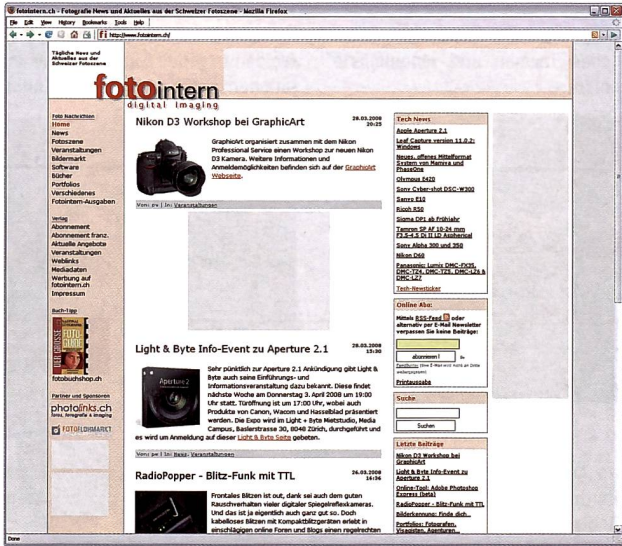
fotointern.ch - Fotografie News und Aktuelles aus der Schweizer Fotoszene - Mozilla Firefox

File Edit View History Bookmarks Tools Help

http://www.fotointern.ch/

Tägliche News und Aktuelles aus der Schweizer Fotoszene

fotointern
digital imaging

Foto Nachrichten
Home
News
Fotoszene
Veranstaltungen
Bildermarkt
Software
Bücher
Portfolios
Verschiedenes
Fotointern-Ausgaben

Verlag
Abonnement
Abonnement franz.
Aktuelle Angebote
Veranstaltungen
Weblinks
Mediadaten
Werbung auf fotointern.ch
Impressum

Buch-Tipp
fotobuchshop.ch

Partner und Sponsoren
photolinks.ch
FOTOFLOHMARKT

Nikon D3 Workshop bei GraphicArt

28.03.2008 20:25

GraphicArt organisiert zusammen mit dem Nikon Professional Service einen Workshop zur neuen Nikon D3 Kamera. Weitere Informationen und Anmeldemöglichkeiten befinden sich auf der GraphicArt Webseite.

Von: ev | In: Veranstaltungen

Light & Byte Info-Event zu Aperture 2.1

28.03.2008 15:30

Sehr pünktlich zur Aperture 2.1 Ankündigung gibt Light & Byte auch seine Einführungs- und Informationsveranstaltung dazu bekannt. Diese findet nächste Woche am Donnerstag 3. April 2008 um 19:00 Uhr statt. Türöffnung ist um 17:00 Uhr, wobei auch Produkte von Canon, Wacom und Hasselblad präsentiert werden. Die Expo wird im Light + Byte Mietstudio, Media Campus, Baslerstrasse 30, 8048 Zürich, durchgeführt und es wird um Anmeldung auf dieser Light & Byte Seite gebeten.

Von: pw | In: News

RadioPopper - Blitz-Funk mit TTL

26.03.2008 16:36

Frontales Blitzen ist out, dank sei auch dem guten Rauschverhalten vieler digitaler Spiegelreflexkameras. Und das ist ja eigentlich auch ganz gut so. Doch kabelloses Blitzen mit Kompaktblitzgeräten erlebt in einschlägigen online Foren und Blogs einen regelrechten

Tech News
Apple Aperture 2.1
Leaf Capture version 11.0.2: Windows
Neues, offenes Mittelformat System von Mamiya und PhaseOne
Olympus E420
Sony Cyber-shot DSC-W300
Sanyo E10
Ricoh R10
Sigma DP1 ab Frühjahr
Tamron SP AF 10-24 mm F3.5-4.5 Di II LD Aspherical
Sony Alpha 300 und 350
Nikon D60
Panasonic Lumix DMC-FX35, DMC-TZ4, DMC-TZ5, DMC-LZ8 & DMC-LZ
Tech-Newsticker

Online Abo:
Mittels RSS-Feed oder alternativ per E-Mail Newsletter verpassen Sie keine Beiträge:
abonnieren!
Printausgabe

Suche
Suchen

Letzte Beiträge
Nikon D3 Workshop bei GraphicArt
Light & Byte Info-Event zu Aperture 2.1
Online-Tool: Adobe Photoshop Express (beta)
RadioPopper - Blitz-Funk mit TTL
Bilderkammer: Finde dich...
Portfolios: Fotografen, Visagisten, Agenturen...

Done